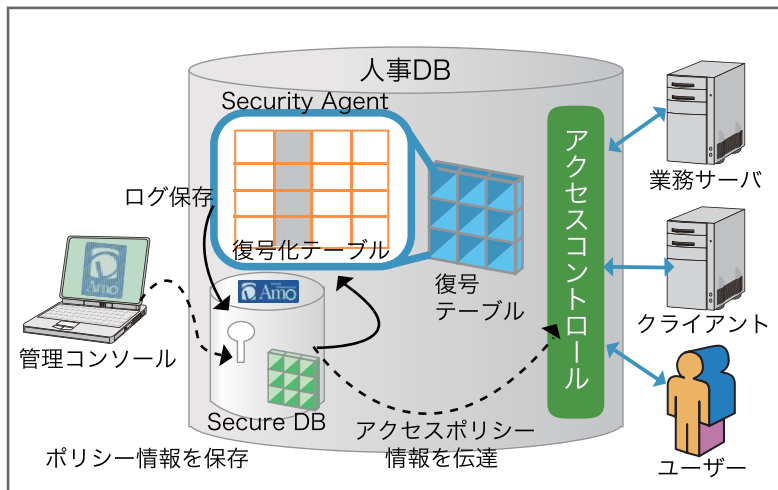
人事DB

Security Agent

ログ保存

復号化テーブル

復号
テーブル

アクセスコントロール

業務サーバ

クライアント

ユーザー

Amo

管理コンソール

Amo

Secure DB

ポリシー情報を保存

アクセスポリシー
情報を伝達